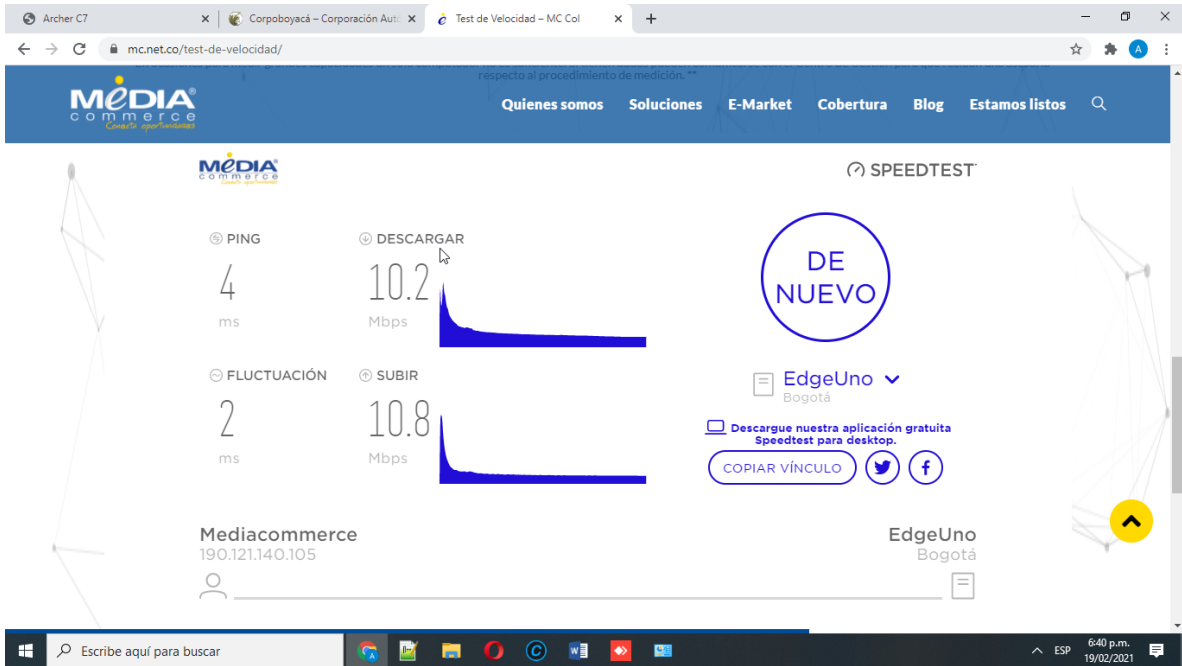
Archer C7 ×
Corpoboyacá – Corporación Autó ×
Test de Velocidad – MC Col ×
+
mc.net.co/test-de-velocidad/

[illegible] respecto al procedimiento de medición. **

MEDIA commerce Conecta oportunidades
Quienes somos Soluciones E-Market Cobertura Blog Estamos listos

MEDIA commerce Conecta oportunidades
SPEEDTEST

PING
4
ms

DESCARGAR
10.2
Mbps

FLUCTUACIÓN
2
ms

SUBIR
10.8
Mbps

DE NUEVO

EdgeUno
Bogotá

Descargue nuestra aplicación gratuita Speedtest para desktop.

COPIAR VÍNCULO

Mediacommerce
190.121.140.105

EdgeUno
Bogotá

Escribe aquí para buscar
ESP
6:40 p.m.
19/02/2021